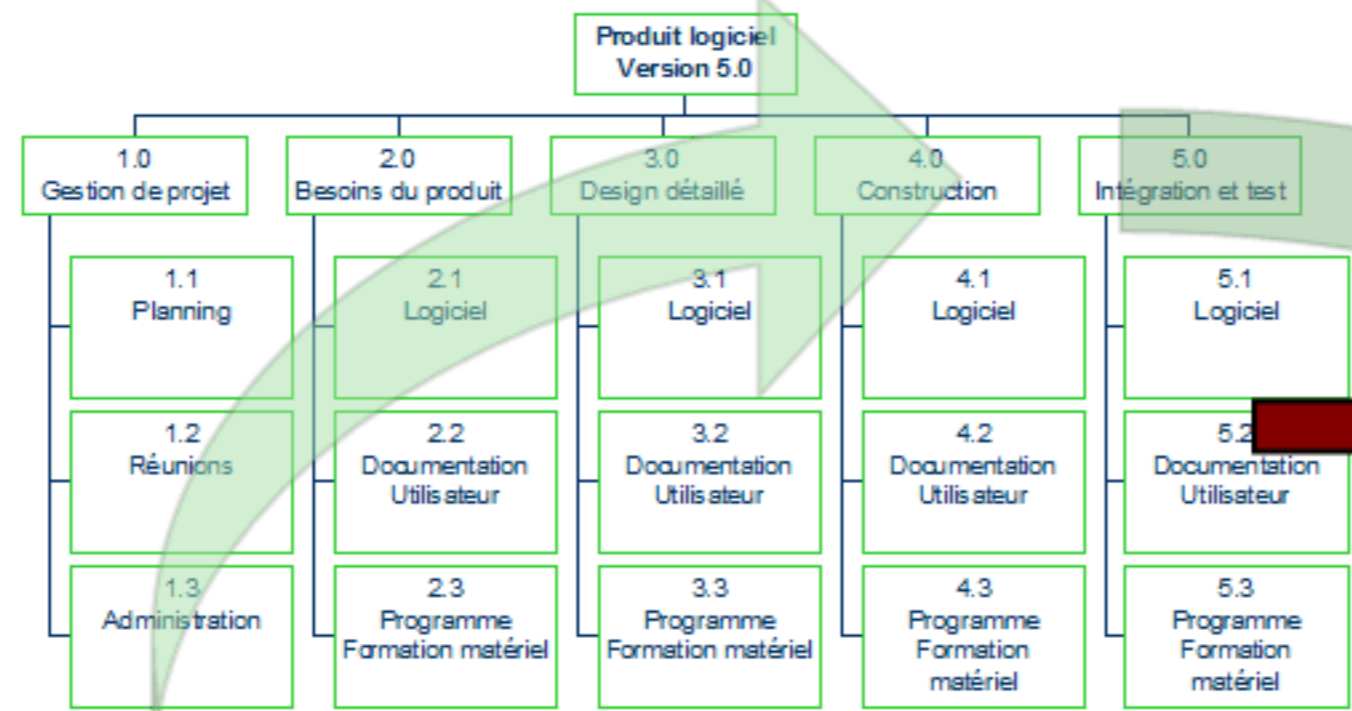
Produit logiciel
Version 5.0

1.0
Gestion de projet

1.1
Planning

1.2
Réunions

1.3
Administration

2.0
Besoins du produit

2.1
Logiciel

2.2
Documentation
Utilisateur

2.3
Programme
Formation matériel

3.0
Design détaillé

3.1
Logiciel

3.2
Documentation
Utilisateur

3.3
Programme
Formation matériel

4.0
Construction

4.1
Logiciel

4.2
Documentation
Utilisateur

4.3
Programme
Formation
matériel

5.0
Intégration et test

5.1
Logiciel

5.2
Documentation
Utilisateur

5.3
Programme
Formation
matériel